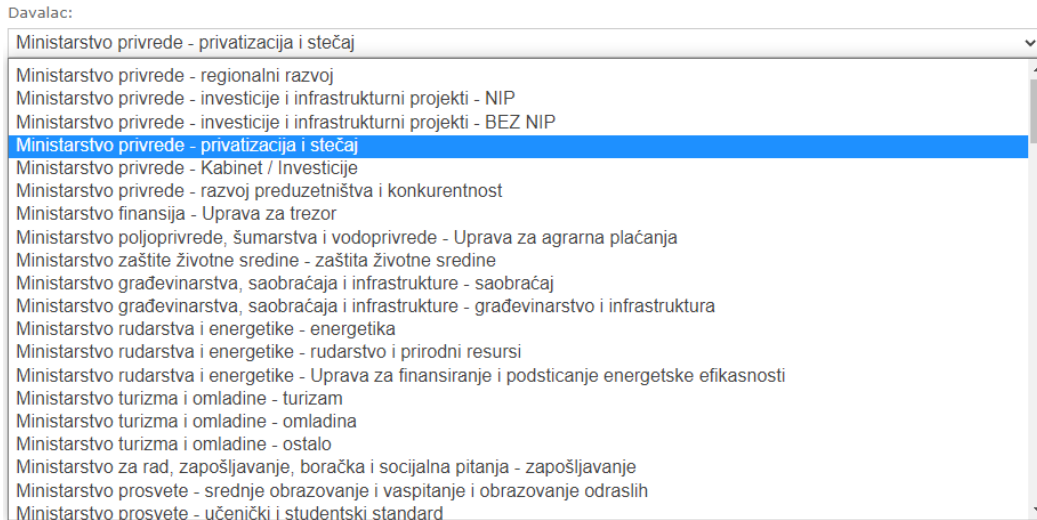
Davalac:

Ministarstvo privrede - privatizacija i stečaj

Ministarstvo privrede - regionalni razvoj
Ministarstvo privrede - investicije i infrastrukturni projekti - NIP
Ministarstvo privrede - investicije i infrastrukturni projekti - BEZ NIP
Ministarstvo privrede - privatizacija i stečaj
Ministarstvo privrede - Kabinet / Investicije
Ministarstvo privrede - razvoj preduzetništva i konkurentnost
Ministarstvo finansija - Uprava za trezor
Ministarstvo poljoprivrede, šumarstva i vodoprivrede - Uprava za agrarna plaćanja
Ministarstvo zaštite životne sredine - zaštita životne sredine
Ministarstvo građevinarstva, saobraćaja i infrastrukture - saobraćaj
Ministarstvo građevinarstva, saobraćaja i infrastrukture - građevinarstvo i infrastruktura
Ministarstvo rudarstva i energetike - energetika
Ministarstvo rudarstva i energetike - rudarstvo i prirodni resursi
Ministarstvo rudarstva i energetike - Uprava za finansiranje i podsticanje energetske efikasnosti
Ministarstvo turizma i omladine - turizam
Ministarstvo turizma i omladine - omladina
Ministarstvo turizma i omladine - ostalo
Ministarstvo za rad, zapošljavanje, boračka i socijalna pitanja - zapošljavanje
Ministarstvo prosvete - srednje obrazovanje i vaspitanje i obrazovanje odraslih
Ministarstvo prosvete - učenički i studentski standard